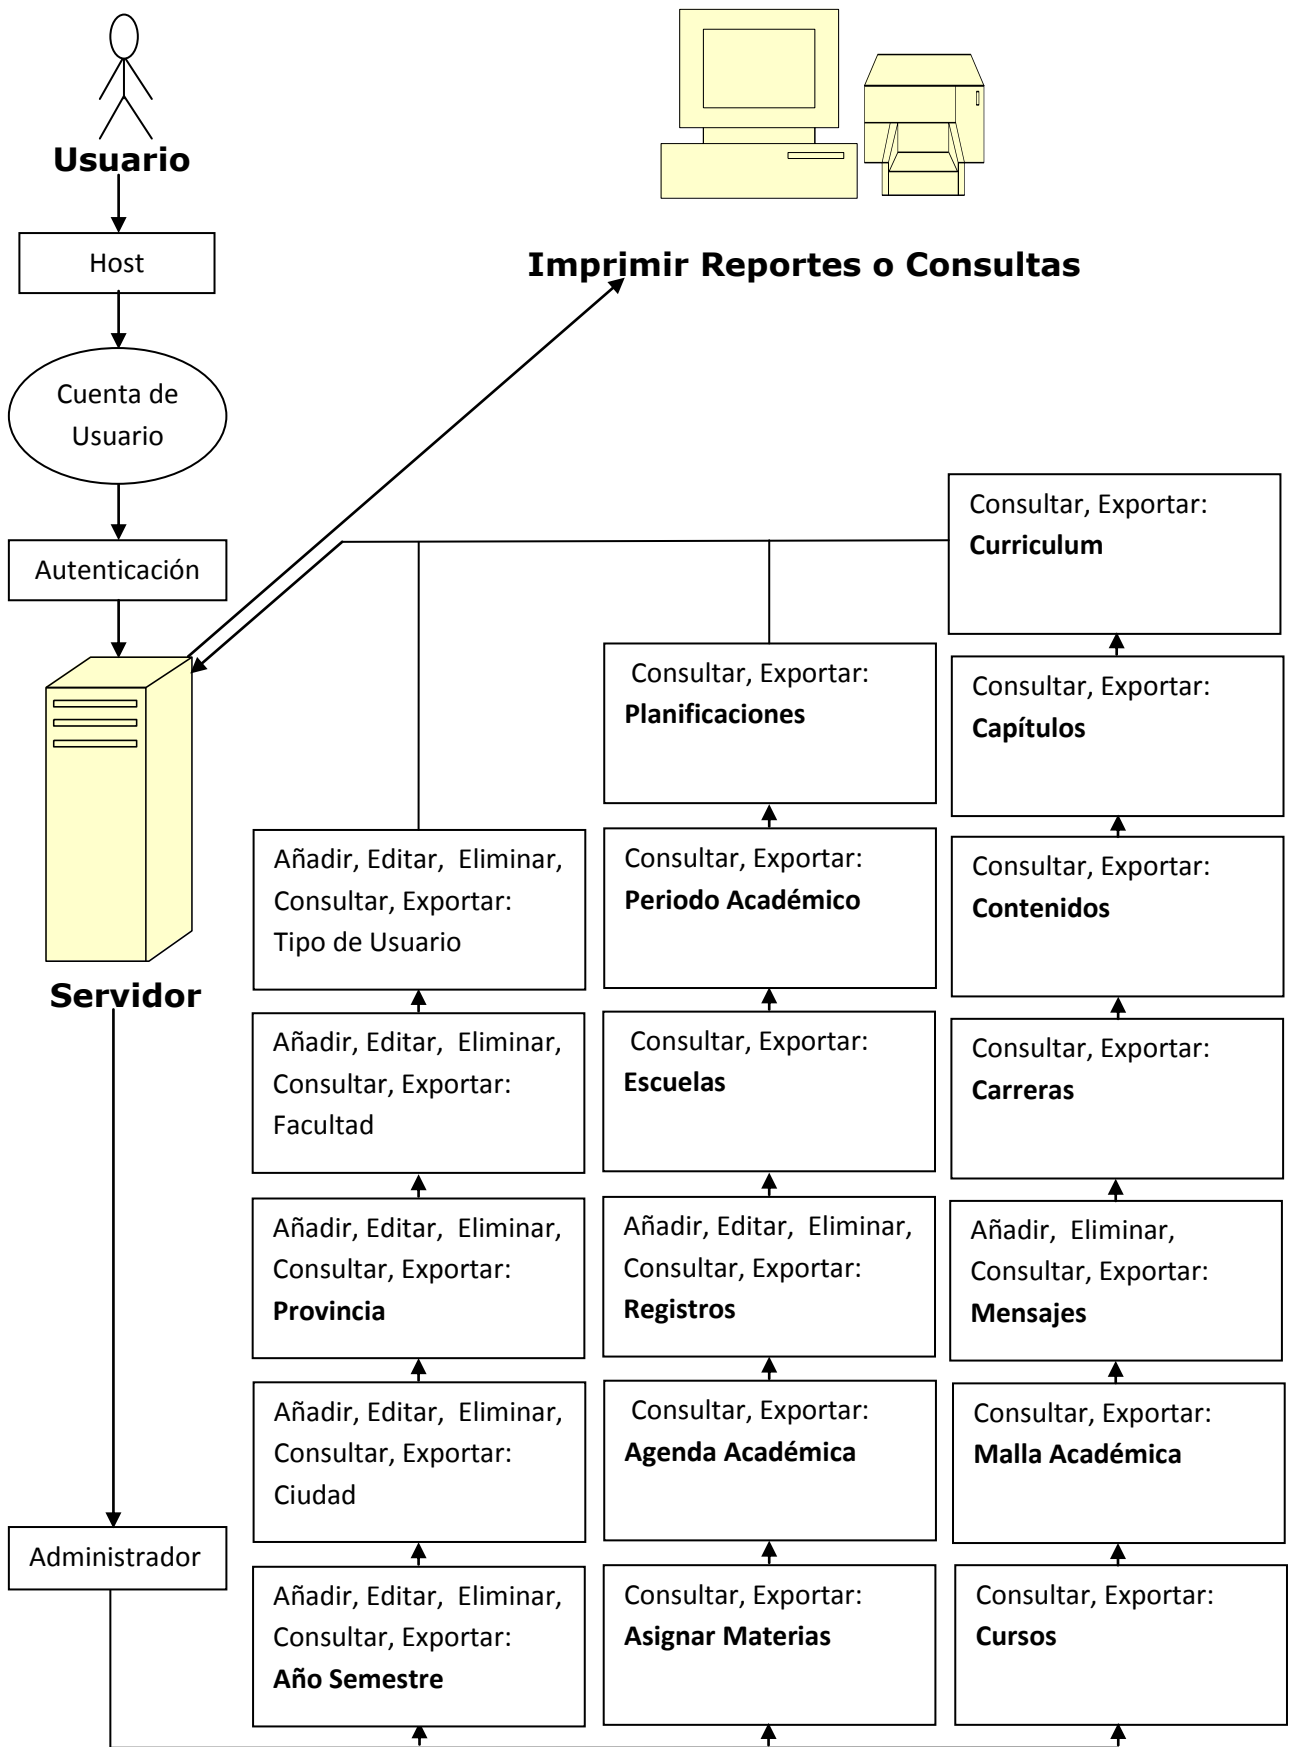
Usuario

Host

Cuenta de Usuario

Autenticación

Servidor

Administrador

Imprimir Reportes o Consultas

Añadir, Editar, Eliminar, Consultar, Exportar: Tipo de Usuario

Añadir, Editar, Eliminar, Consultar, Exportar: Facultad

Añadir, Editar, Eliminar, Consultar, Exportar: **Provincia**

Añadir, Editar, Eliminar, Consultar, Exportar: Ciudad

Añadir, Editar, Eliminar, Consultar, Exportar: **Año Semestre**

Consultar, Exportar: **Planificaciones**

Consultar, Exportar: **Periodo Académico**

Consultar, Exportar: **Escuelas**

Añadir, Editar, Eliminar, Consultar, Exportar: **Registros**

Consultar, Exportar: **Agenda Académica**

Consultar, Exportar: **Asignar Materias**

Consultar, Exportar: **Curriculum**

Consultar, Exportar: **Capítulos**

Consultar, Exportar: **Contenidos**

Consultar, Exportar: **Carreras**

Añadir, Eliminar, Consultar, Exportar: **Mensajes**

Consultar, Exportar: **Malla Académica**

Consultar, Exportar: **Cursos**